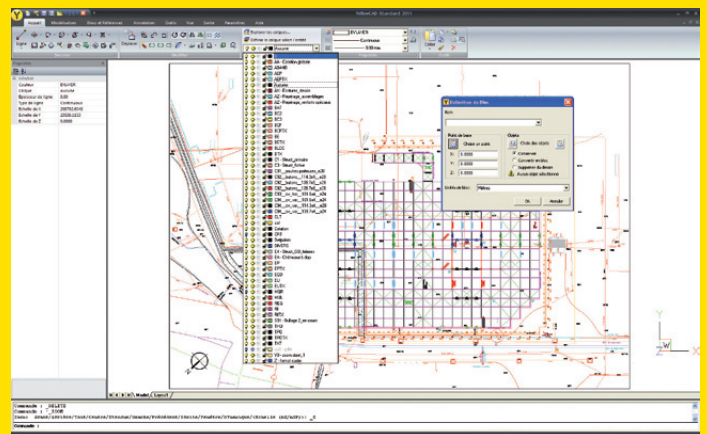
ProgeCAD Standard 2011

Accueil | Modélisation | Blocs et Références | Annotation | Outils | Vue | Sortie | Paramétrer | Aide

Ligne | Dessiner | Déplacer | Modifier

Explorer les calques... | Définir en calque selon l'entité | Aucune

BYLAYER | Continuous | 0.50 mm

Propriétés

Couleur | BYLAYER
Ombre | Aucune
Epaisseur de ligne | 0.00
Type de ligne | Continuous
Echelle de X | 
Echelle de Y | 
Echelle de Z | 

Aucune
AA - Cerclée_grisée
ABMB
ADF
ADFH
Aucune
AC - Enduits_lisses
AZ - Planage_aventSiges
AZ - Planage_enduit spéciale
BAT
BT2
BT3
BTRK
BT
BTH
BUX
BTK
CH - Bouts_groupe
CH - Bouts_brise
Cl - _ _ _ _ _ _ _
Cotation
DPE
Exigences
EAUDS
EX - Bouts_133_Blocks
EX - Chêneaux3.dwp
FP
EPTH
EGP
EU
ELEC
HGR
HAS
RES
RI
RI - Bulage_2_en cave
TH2
EPB
PRESH
RAT
TS
X2 - _ _ _ _
Z - Fond cadre

Définition de Bloc

Nom:

Point de base
Choisir un point
X: 0.0000
Y: 0.0000
Z: 0.0000

Objets
Choisir des objets
Conserver
Convertir en bloc
Supprimer du dessin
Aucun objet sélectionné

Unités de bloc: Mètres

Ok | Annuler

Model | Layout1

Commande : _DELETE
Commande : _ZOOM
Commande :